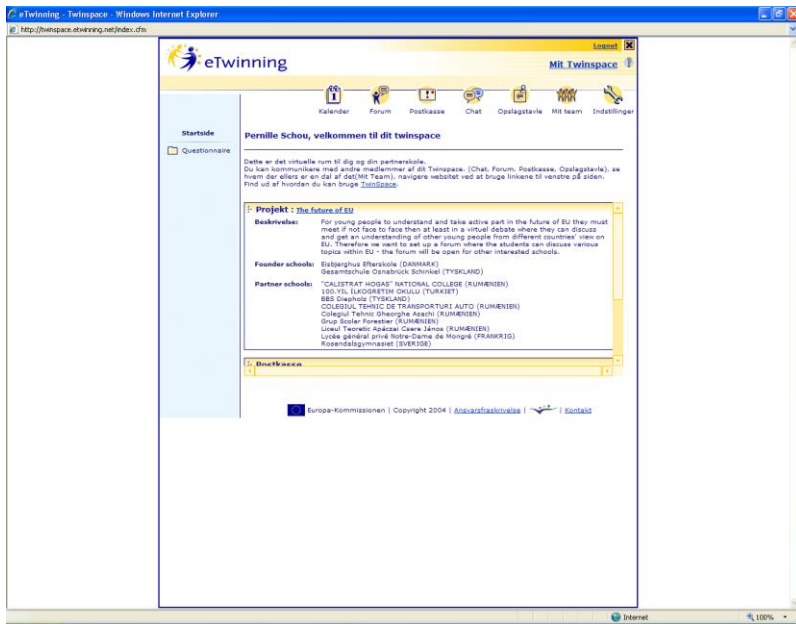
eTwinning - Twinspace - Windows Internet Explorer

http://twinspace.etwinning.net/index.cfm

eTwinning

Logout

Mit Twinspace

Kalender Forum Postkasse Chat Opslagstavle Mit team Indstillinger

Startside

Questionnaire

Pernille Schou, velkommen til dit twinspace

Dette er det virtuelle rum til dig og din partnerskole.
Du kan kommunikere med andre medlemmer af dit Twinspace. (Chat, Forum, Postkasse, Opslagstavle), se hvem der ellers er en del af det(Mit Team), navigere websitet ved at bruge linkene til venstre på siden. Find ud af hvordan du kan bruge TwinSpace.

Projekt : The future of EU

Beskrivelse: For young people to understand and take active part in the future of EU they must meet if not face to face then at least in a virtuel debate where they can discuss and get an understanding of other young people from different countries' view on EU. Therefore we want to set up a forum where the students can discuss various topics within EU - the forum will be open for other interested schools.

Founder schools: Esbjerghus Efterskole (DANMARK)
Gesamtschule Osnabrück Schinkel (TYSKLAND)

Partner schools: "CALISTRAT HOGAS" NATIONAL COLLEGE (RUMÆNIEN)
100.YIL İLKOGRETIM OKULU (TURKIET)
BBS Diepholz (TYSKLAND)
COLEGIUL TEHNIC DE TRANSPORTURI AUTO (RUMÆNIEN)
Colegiul Tehnic Gheorghe Asachi (RUMÆNIEN)
Grup Scolar Forestier (RUMÆNIEN)
Liceul Teoretic Apáczai Csere János (RUMÆNIEN)
Lycée général privé Notre-Dame de Mongré (FRANKRIG)
Rosendalsgymnasiet (SVERIGE)

Postkasse

Europa-Kommissionen | Copyright 2004 | Ansvarsfraskrivelse | | Kontakt

Internet

100%